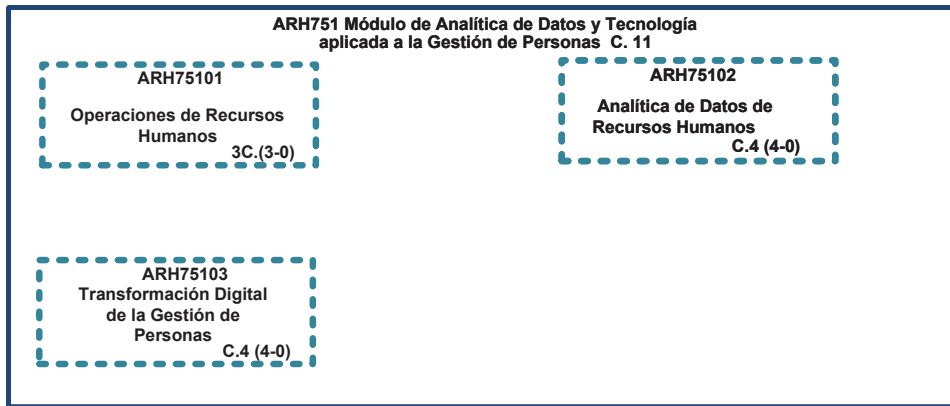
ARH751 Módulo de Analítica de Datos y Tecnología aplicada a la Gestión de Personas C. 11

ARH75101

Operaciones de Recursos Humanos

3C.(3-0)

ARH75102

Analítica de Datos de Recursos Humanos

C.4 (4-0)

ARH75103

Transformación Digital de la Gestión de Personas

C.4 (4-0)